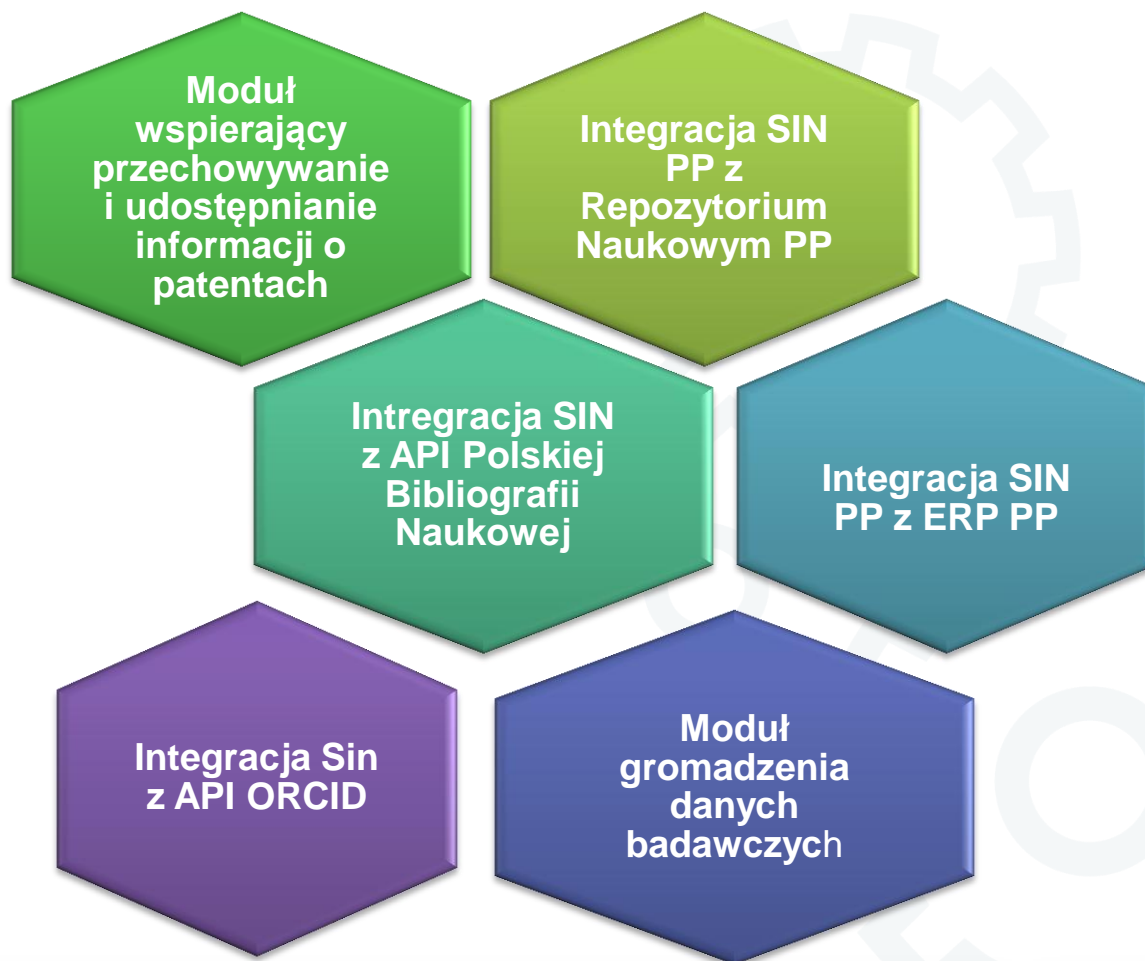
Moduł wspierający przechowywanie i udostępnianie informacji o patentach

Integracja SIN PP z Repozytorium Naukowym PP

Intregracja SIN z API Polskiej Bibliografii Naukowej

Integracja SIN PP z ERP PP

Integracja Sin z API ORCID

Moduł gromadzenia danych badawczych